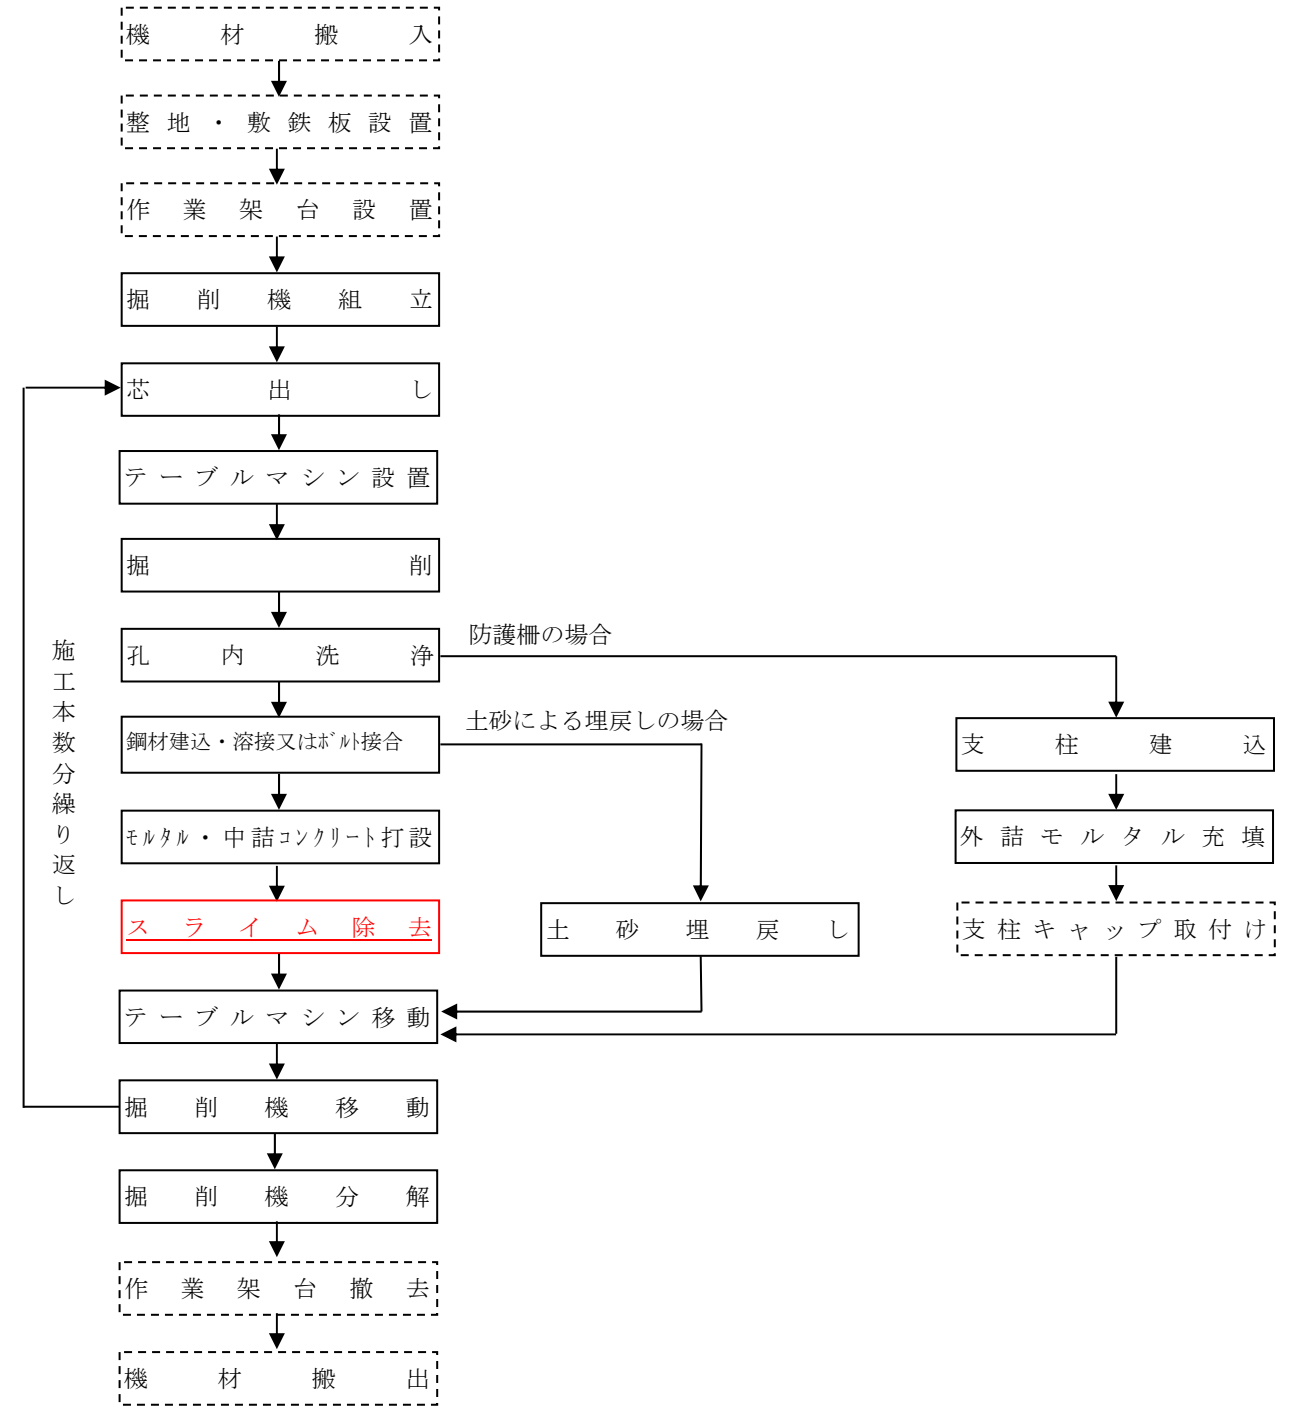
機材搬入

整地・敷鉄板設置

作業架台設置

掘削機組立

芯出し

テーブルマシン設置

掘削

孔内洗浄

防護柵の場合

鋼材建込・溶接又はボルト接合

土砂による埋戻しの場合

モルタル・中詰コンクリート打設

スライム除去

土砂埋戻し

支柱建込

外詰モルタル充填

支柱キャップ取付け

テーブルマシン移動

掘削機移動

施工本数分繰り返し

掘削機分解

作業架台撤去

機材搬出